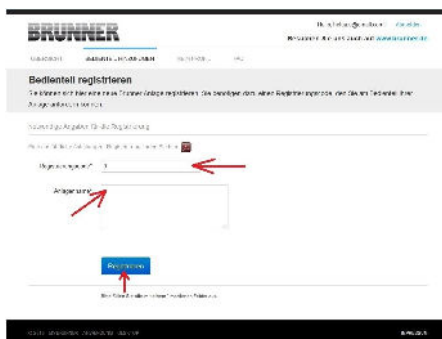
BRUNNER

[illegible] Abmelden

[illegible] www.brunner.de

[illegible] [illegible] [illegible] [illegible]

Bedienteil registrieren

Sie können sich hier eine neue Brunner Anlage registrieren. Sie benötigen dazu einen Registrierungscode, den Sie am Bedienteil Ihrer Anlage ablesen können.

Notwendige Angaben für die Registrierung

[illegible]

Registrierungscode* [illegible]

Anlagenname

Registrieren

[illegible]

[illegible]

BRUNNER